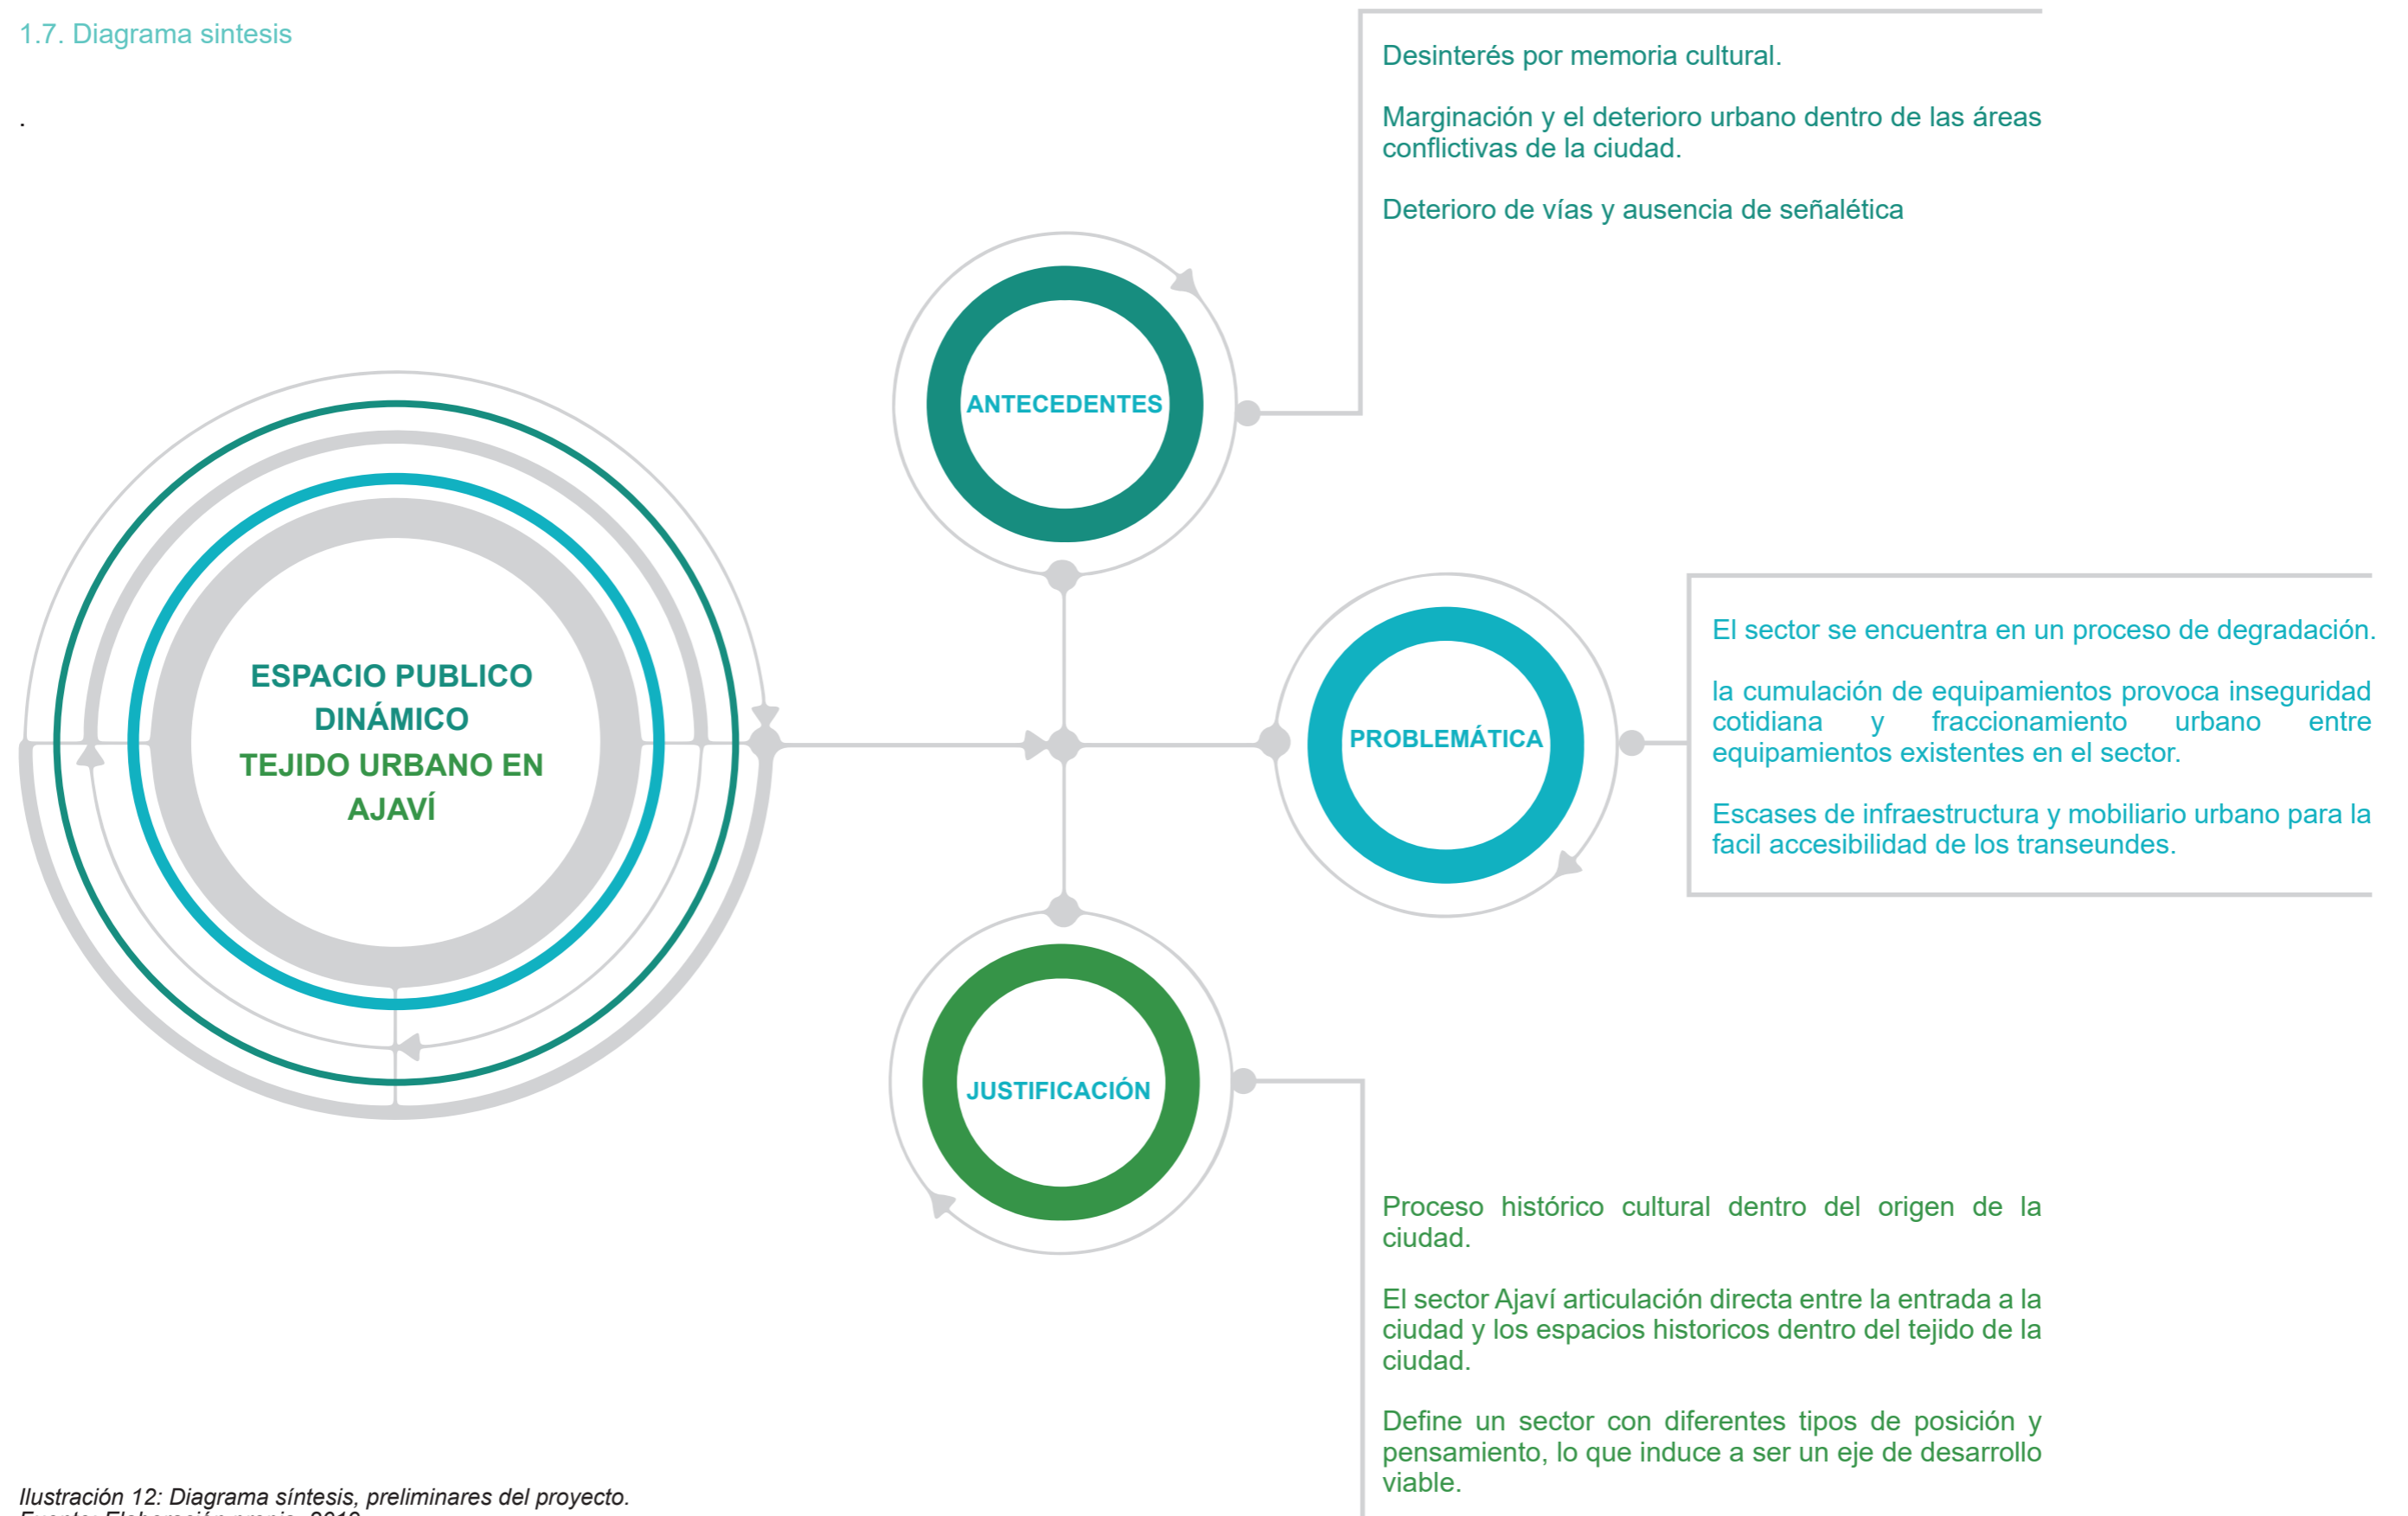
1.7. Diagrama sintesis

.

Desinterés por memoria cultural.

Marginación y el deterioro urbano dentro de las áreas conflictivas de la ciudad.

Deterioro de vías y ausencia de señalética

ANTECEDENTES

ESPACIO PUBLICO DINÁMICO
TEJIDO URBANO EN AJAVÍ

PROBLEMÁTICA

El sector se encuentra en un proceso de degradación.

la cumulación de equipamientos provoca inseguridad cotidiana y fraccionamiento urbano entre equipamientos existentes en el sector.

Escases de infraestructura y mobiliario urbano para la facil accesibilidad de los transeundes.

JUSTIFICACIÓN

Proceso histórico cultural dentro del origen de la ciudad.

El sector Ajaví articulación directa entre la entrada a la ciudad y los espacios historicos dentro del tejido de la ciudad.

Define un sector con diferentes tipos de posición y pensamiento, lo que induce a ser un eje de desarrollo viable.

Ilustración 12: Diagrama síntesis, preliminares del proyecto.
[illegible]